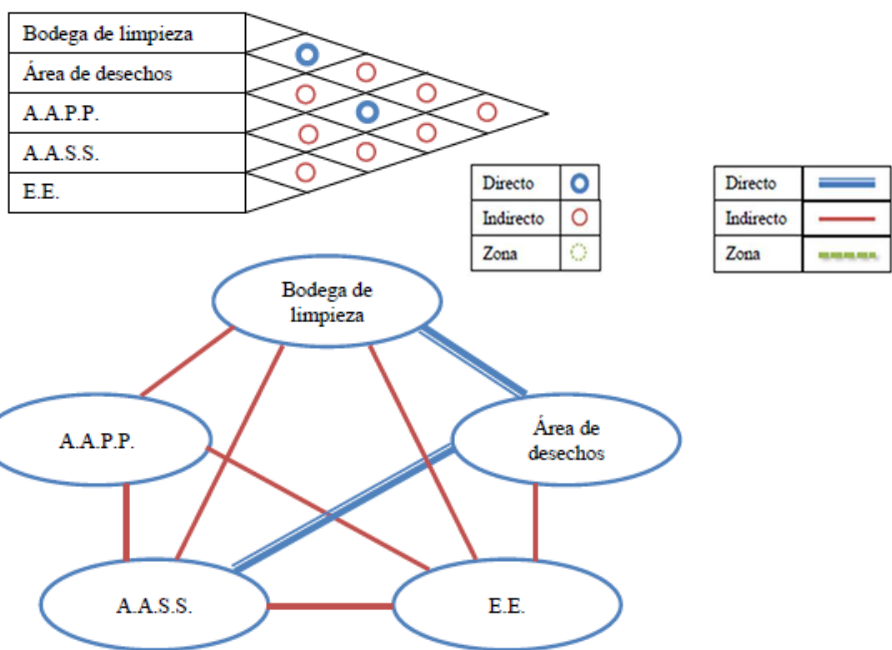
Bodega de limpieza
Área de desechos
A.A.P.P.
A.A.S.S.
E.E.

| Directo | |
|---|---|
| Indirecto | |
| Zona | |

| Directo | |
|---|---|
| Indirecto | |
| Zona | |

Bodega de limpieza

A.A.P.P.

Área de desechos

A.A.S.S.

E.E.